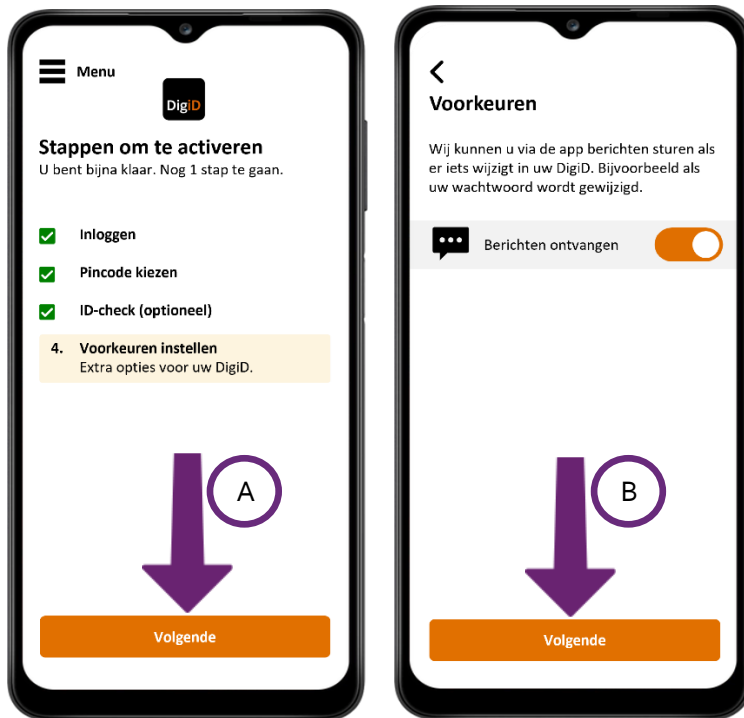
Menu

DigiD

Stappen om te activeren

U bent bijna klaar. Nog 1 stap te gaan.

Inloggen

Pincode kiezen

ID-check (optioneel)

4. Voorkeuren instellen
Extra opties voor uw DigiD.

A

Volgende

Voorkeuren

Wij kunnen u via de app berichten sturen als er iets wijzigt in uw DigiD. Bijvoorbeeld als uw wachtwoord wordt gewijzigd.

Berichten ontvangen

B

Volgende